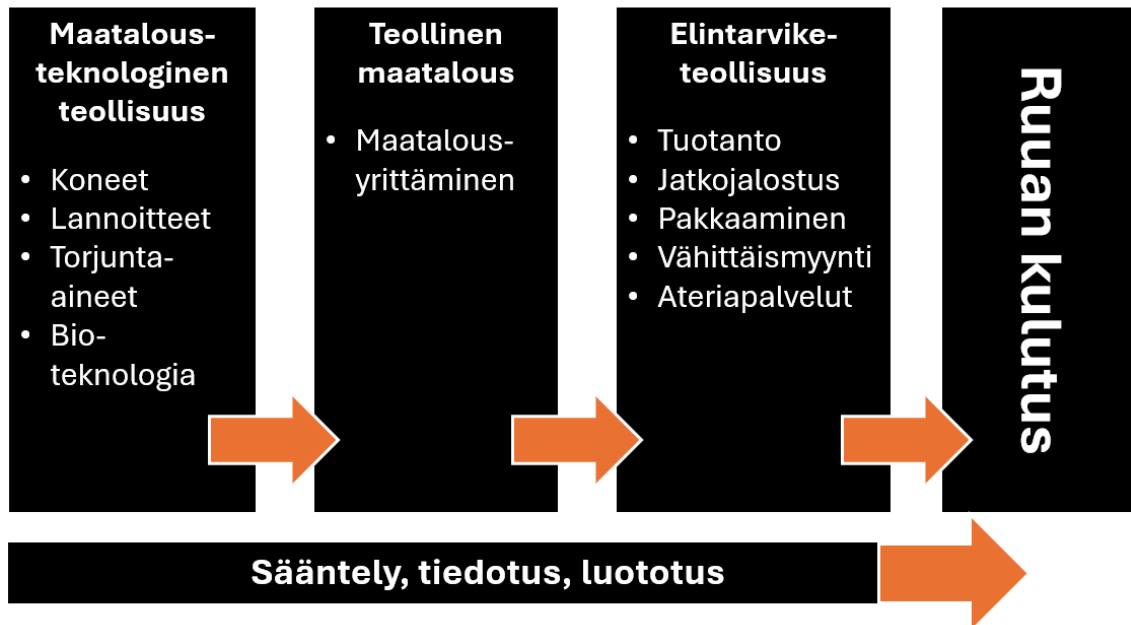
Maatalousteknologinen teollisuus

- Koneet
- Lannoitteet
- Torjunta-aineet
- Bioteknologia

Teollinen maatalous

- Maatalousyrittäminen

Elintarviketeollisuus

- Tuotanto
- Jatkojalostus
- Pakkaaminen
- Vähittäismyynti
- Ateriapalvelut

Ruuan kulutus

Sääntely, tiedotus, luototus